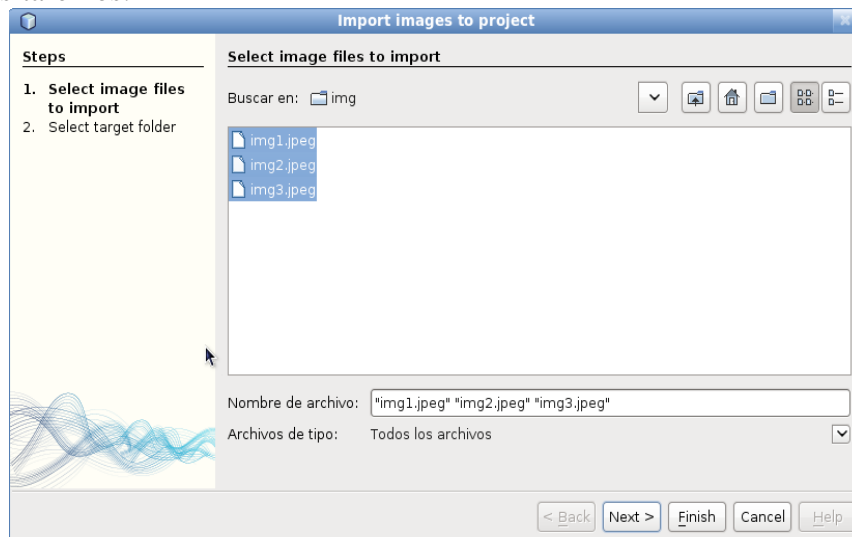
Import images to project

Steps

1. Select image files to import
2. Select target folder

Select image files to import

Buscar en: img

img1.jpeg
img2.jpeg
img3.jpeg

Nombre de archivo: "img1.jpeg" "img2.jpeg" "img3.jpeg"

Archivos de tipo: Todos los archivos

< Back Next > Finish Cancel Help